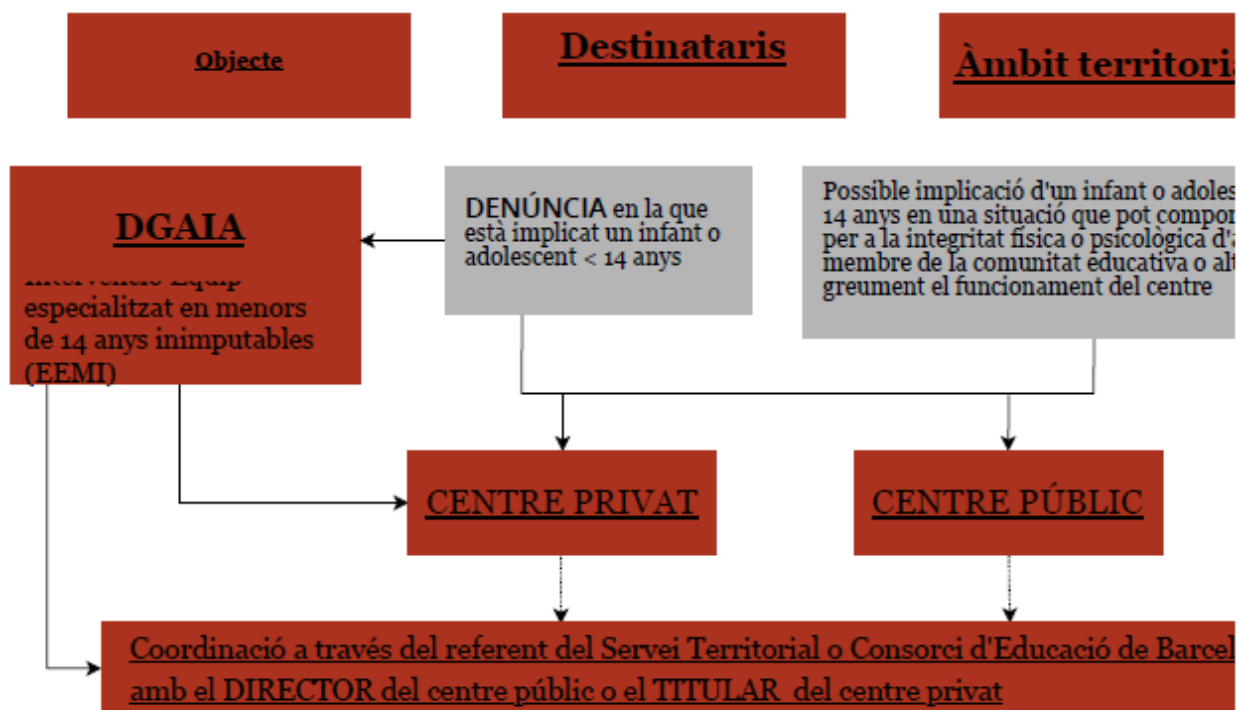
Objecte

Destinataris

Àmbit territori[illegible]

DGAIA

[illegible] especialitzat en menors de 14 anys inimputables (EEMI)

DENÚNCIA en la que està implicat un infant o adolescent < 14 anys

Possible implicació d'un infant o adoles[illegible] 14 anys en una situació que pot compor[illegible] per a la integritat física o psicològica d'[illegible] membre de la comunitat educativa o al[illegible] greument el funcionament del centre

CENTRE PRIVAT

CENTRE PÚBLIC

Coordinació a través del referent del Servei Territorial o Consorci d'Educació de Barcel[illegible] amb el DIRECTOR del centre públic o el TITULAR del centre privat